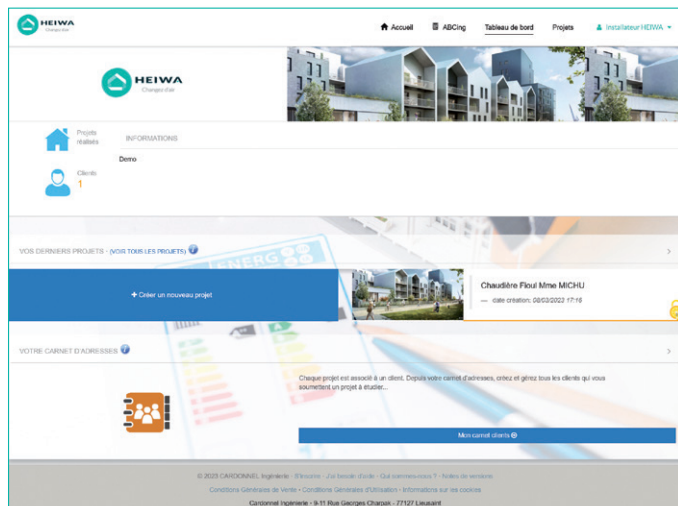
HEIWA
Changez d'air

Accueil ABCing Tableau de bord Projets Installateur HEIWA

HEIWA
Changez d'air

Projets réalisés

Clients
1

INFORMATIONS

Demo

VOS DERNIERS PROJETS - (VOIR TOUS LES PROJETS)

+ Créer un nouveau projet

Chaudière Fioul Mme MICHU
— date création: 08/03/2023 17:16

VOTRE CARNET D'ADRESSES

Chaque projet est associé à un client. Depuis votre carnet d'adresses, créez et gérez tous les clients qui vous soumettent un projet à étudier...

Mon carnet clients

© 2023 CARDONNEL Ingénierie · S'inscrire · J'ai besoin d'aide · Qui sommes-nous ? · Notes de version
Conditions Générales de Vente · Conditions Générales d'Utilisation · Informations sur les cookies
Cardonnel Ingénierie - 9-11 Rue Georges Charpak - 77127 Lieusaint